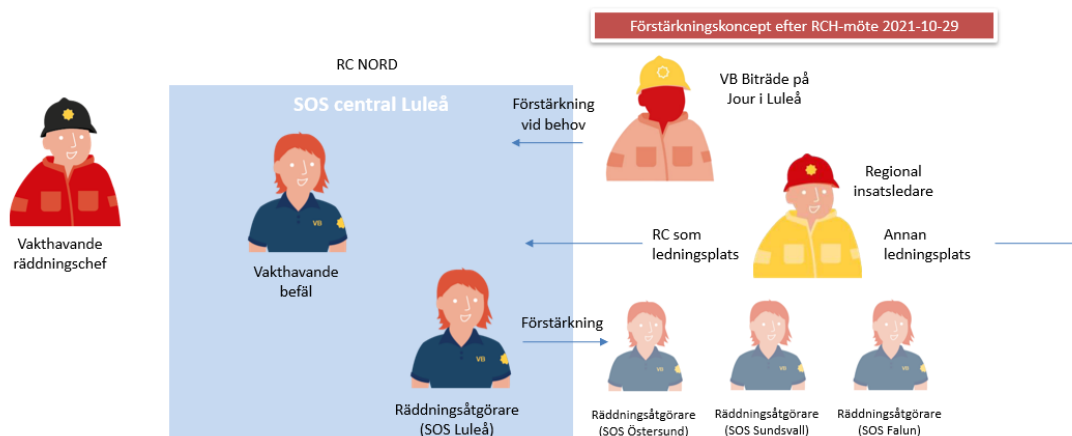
Förstärkningskoncept efter RCH-möte 2021-10-29

RC NORD

SOS central Luleå

Vakthavande räddningschef

VB

Vakthavande befäl

VB

Räddningsåtgörare (SOS Luleå)

Förstärkning vid behov

VB Biträde på Jour i Luleå

Regional insatsledare

RC som ledningsplats

Annan ledningsplats

Förstärkning

VB

Räddningsåtgörare (SOS Östersund)

VB

Räddningsåtgörare (SOS Sundsvall)

VB

Räddningsåtgörare (SOS Falun)